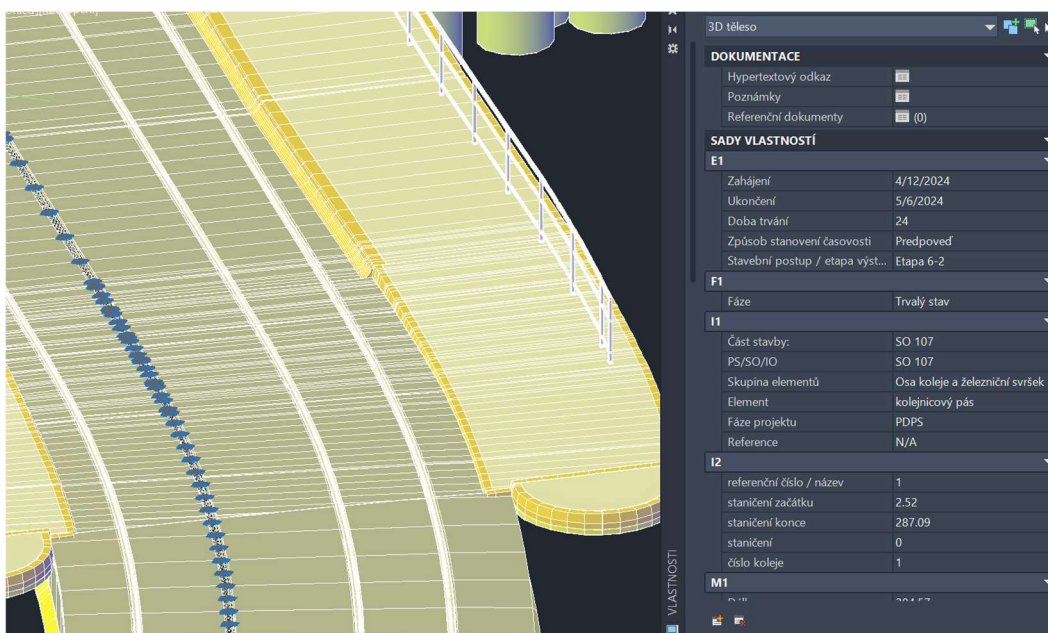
3D těleso

DOKUMENTACE

| | |
|---|---|
| Hypertextový odkaz | |
| Poznámky | |
| Referenční dokumenty | (0) |

SADY VLASTNOSTÍ

E1

| | |
|---|---|
| Zahájení | 4/12/2024 |
| Ukončení | 5/6/2024 |
| Doba trvání | 24 |
| Způsob stanovení časovosti | Predpoveď |
| Stavební postup / etapa výst... | Etapa 6-2 |

F1

| | |
|---|---|
| Fáze | Trvalý stav |

I1

| | |
|---|---|
| Část stavby: | SO 107 |
| PS/SO/IO | SO 107 |
| Skupina elementů | Osa koleje a železniční svršek |
| Element | kolejnicový pás |
| Fáze projektu | PDPS |
| Reference | N/A |

I2

| | |
|---|---|
| referenční číslo / název | 1 |
| staničení začátku | 2.52 |
| staničení konce | 287.09 |
| staničení | 0 |
| číslo koleje | 1 |

M1

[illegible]

VLASTNOSTI